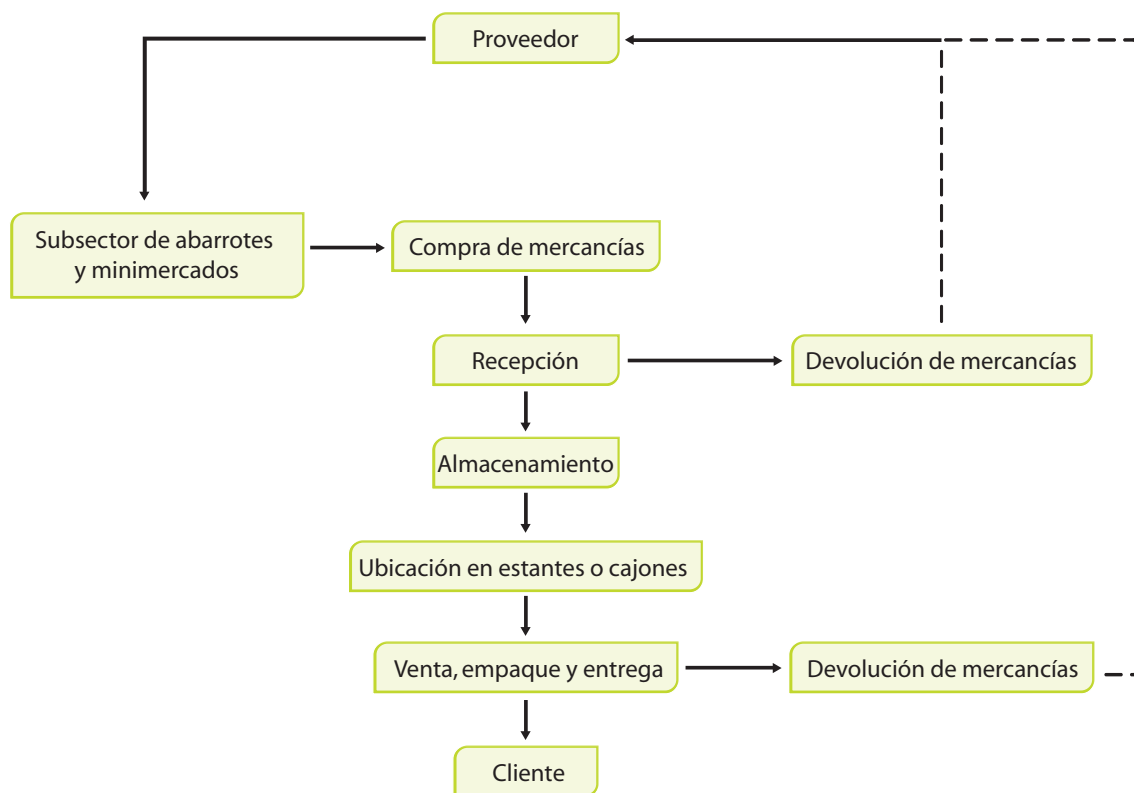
Proveedor

Subsector de abarrotes y minimercados

Compra de mercancías

Recepción

Devolución de mercancías

Almacenamiento

Ubicación en estantes o cajones

Venta, empaque y entrega

Devolución de mercancías

Cliente